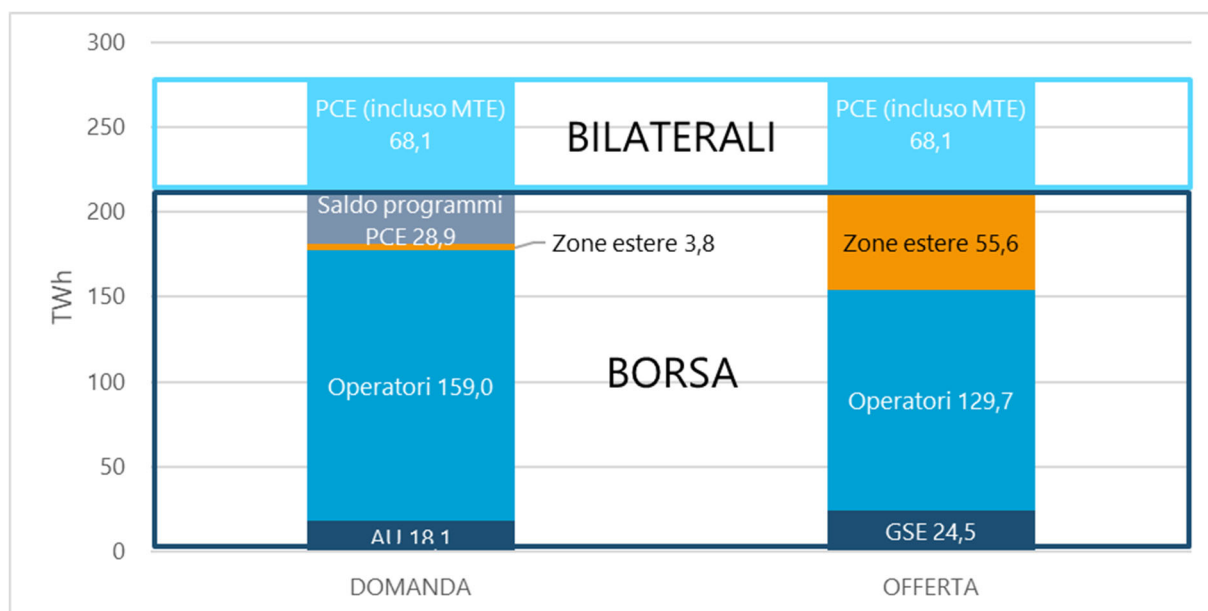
300
250
200
150
100
50
0

TWh

PCE (incluso MTE) 68,1

BILATERALI

PCE (incluso MTE) 68,1

Saldo programmi PCE 28,9

Zone estere 3,8

Zone estere 55,6

BORSA

Operatori 159,0

Operatori 129,7

AU 18,1

GSE 24,5

DOMANDA

OFFERTA